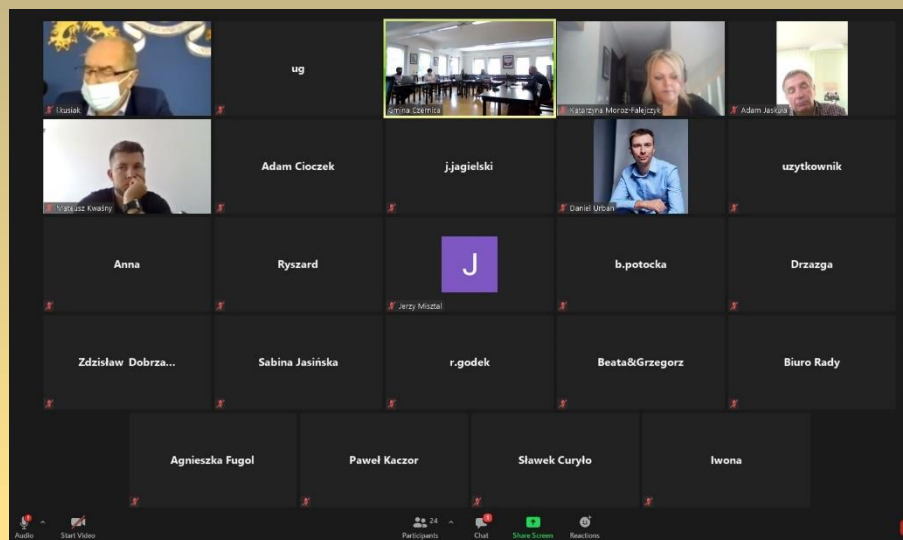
l.kusiak

ug

Gmina Czernica

Katarzyna Moroz-Falejczyk

Adam Jaskuła

Mateusz Kwaśny

Adam Cioczek

j.jagielski

Daniel Urban

uzytkownik

Anna

Ryszard

J

Jerzy Misztal

b.potocka

Drzazga

Zdzisław Dobrza...

Sabina Jasińska

r.godek

Beata&Grzegorz

Biuro Rady

Agnieszka Fugol

Paweł Kaczor

Sławek Curyło

Iwona

Audio

Start Video

Participants 24

Chat

Share Screen

Reactions